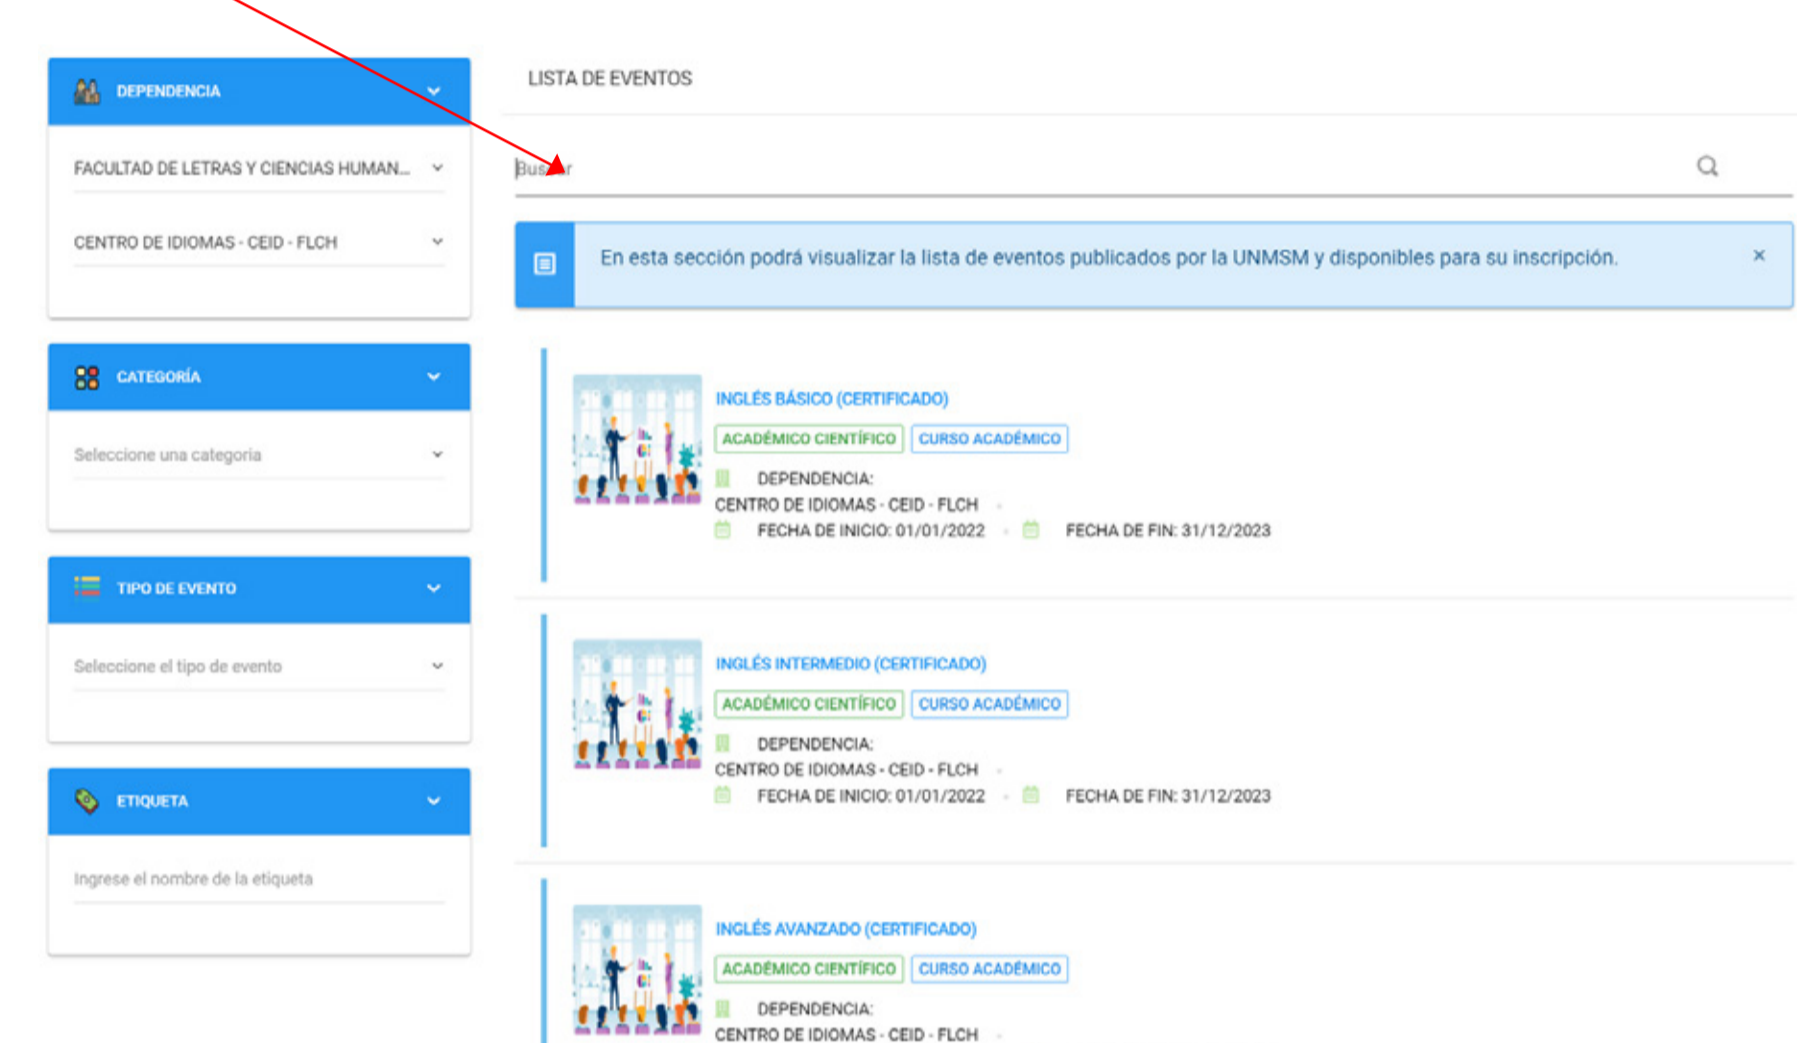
DEPENDENCIA

FACULTAD DE LETRAS Y CIENCIAS HUMAN...

CENTRO DE IDIOMAS - CEID - FLCH

CATEGORÍA

Seleccione una categoría

TIPO DE EVENTO

Seleccione el tipo de evento

ETIQUETA

Ingrese el nombre de la etiqueta

LISTA DE EVENTOS

Buscar

En esta sección podrá visualizar la lista de eventos publicados por la UNMSM y disponibles para su inscripción.

×

INGLÉS BÁSICO (CERTIFICADO)

ACADÉMICO CIENTÍFICO CURSO ACADÉMICO

DEPENDENCIA:
CENTRO DE IDIOMAS - CEID - FLCH
FECHA DE INICIO: 01/01/2022 FECHA DE FIN: 31/12/2023

INGLÉS INTERMEDIO (CERTIFICADO)

ACADÉMICO CIENTÍFICO CURSO ACADÉMICO

DEPENDENCIA:
CENTRO DE IDIOMAS - CEID - FLCH
FECHA DE INICIO: 01/01/2022 FECHA DE FIN: 31/12/2023

INGLÉS AVANZADO (CERTIFICADO)

ACADÉMICO CIENTÍFICO CURSO ACADÉMICO

DEPENDENCIA:
CENTRO DE IDIOMAS - CEID - FLCH